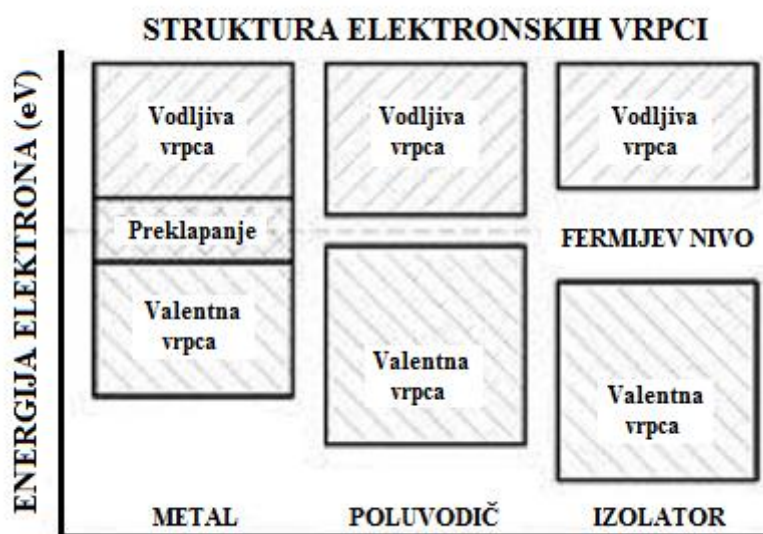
STRUKTURA ELEKTRONSKIH VRPCI

ENERGIJA ELEKTRONA (eV)

Vodljiva vrpca

Preklapanje

Valentna vrpca

Vodljiva vrpca

Valentna vrpca

Vodljiva vrpca

FERMIJEV NIVO

Valentna vrpca

METAL

POLUVODIČ

IZOLATOR